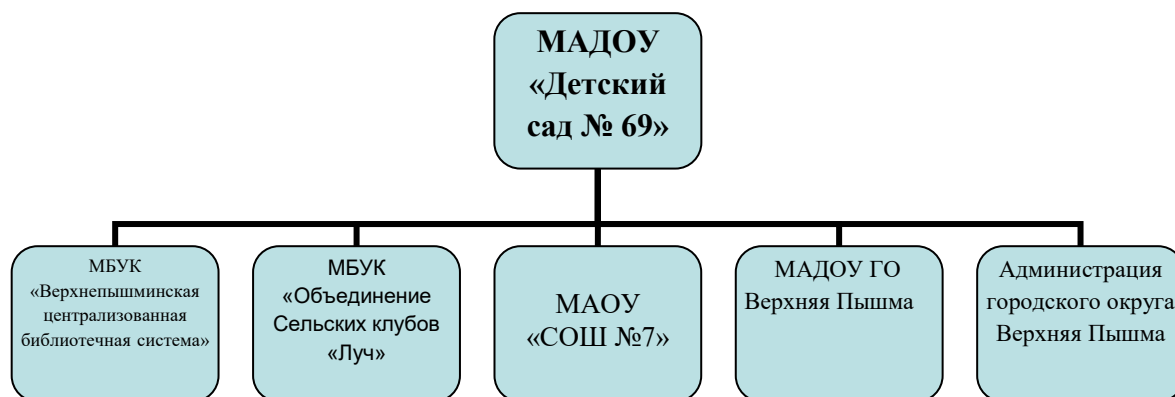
МАДОУ «Детский сад № 69»

МБУК «Верхнепышминская централизованная библиотечная система»

МБУК «Объединение Сельских клубов «Луч»

МАОУ «СОШ №7»

МАДОУ ГО Верхняя Пышма

Администрация городского округа Верхняя Пышма